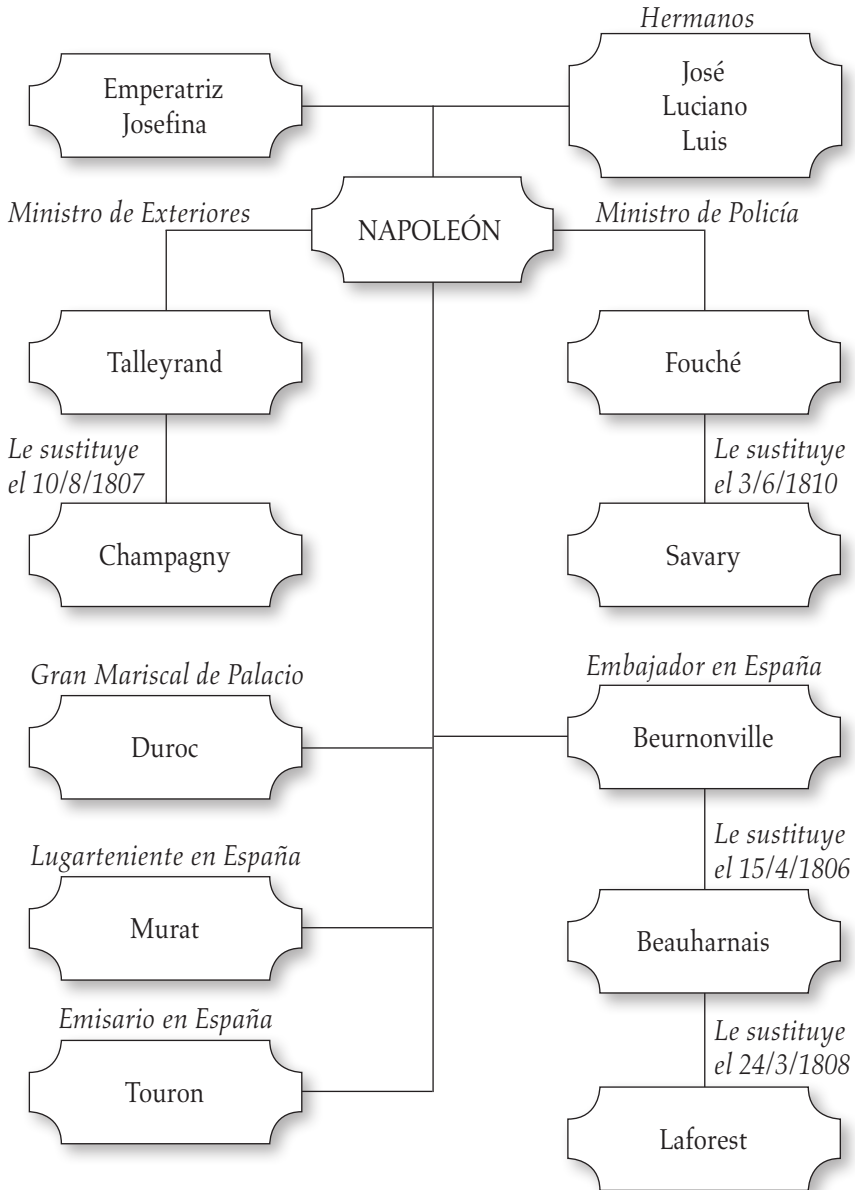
Emperatriz Josefina

Hermanos
José
Luciano
Luis

Ministro de Exteriores

NAPOLEÓN

Ministro de Policía

Talleyrand

Le sustituye el 10/8/1807

Champagny

Fouché

Le sustituye el 3/6/1810

Savary

Gran Mariscal de Palacio

Duroc

Lugarteniente en España

Murat

Emisario en España

Touron

Embajador en España

Beurnonville

Le sustituye el 15/4/1806

Beauharnais

Le sustituye el 24/3/1808

Laforest